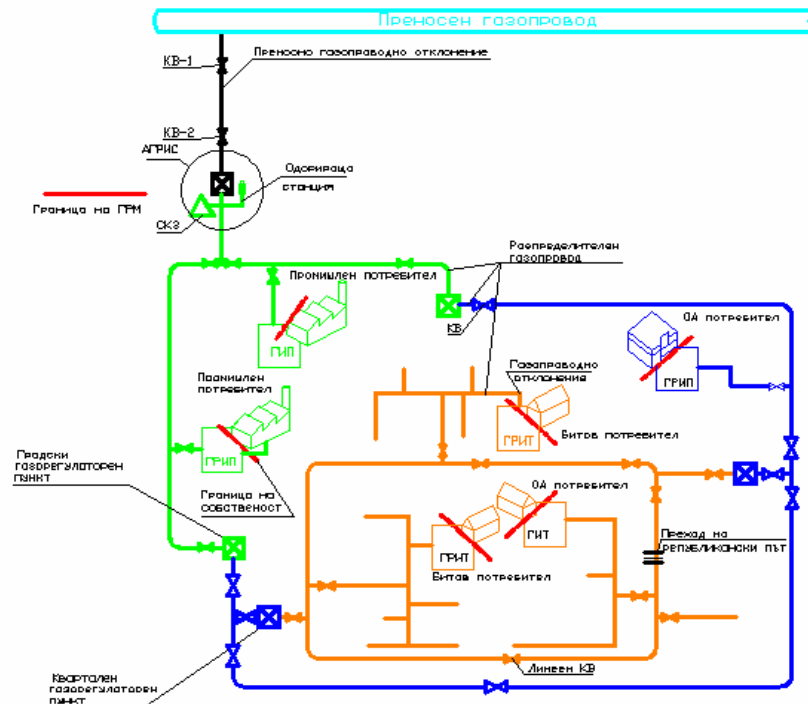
Преносен газопровод

КВ-1

Преносно газопроводно отклонение

КВ-2

АГРИС

Одорираща станция

Граница на ГРМ

СКЗ

Промишлен потребител

Разпределителен газопровод

КВ

ОА потребител

ГИП

ГРИП

Промишлен потребител

Газопроводно отклонение

ГРИТ

Битов потребител

ГРИП

Градски газорегулаторен пункт

Граница на собственост

ОА потребител

ГРИТ

ГИТ

Преход на републикански път

Битов потребител

Квартален газорегулаторен пункт

Линеен КВ